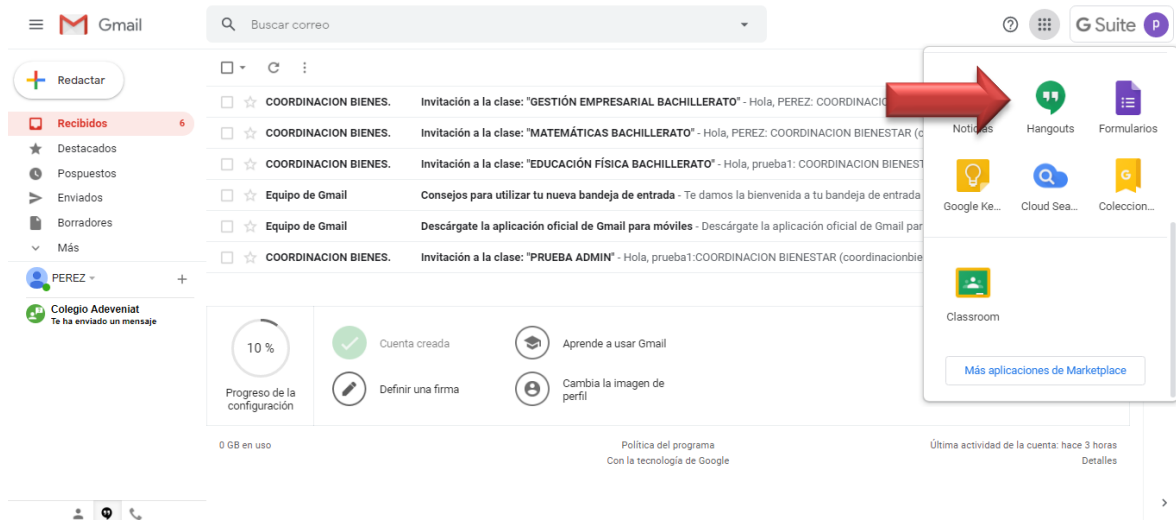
Gmail

Buscar correo

G Suite

Redactar

Recibidos 6
Destacados
Pospuestos
Enviados
Borradores
Más

PEREZ

Colegio Adeveniat
Te ha enviado un mensaje

COORDINACION BIENES. Invitación a la clase: "GESTIÓN EMPRESARIAL BACHILLERATO" - Hola, PEREZ: COORDINAC
COORDINACION BIENES. Invitación a la clase: "MATEMÁTICAS BACHILLERATO" - Hola, PEREZ: COORDINACION BIENESTAR (c
COORDINACION BIENES. Invitación a la clase: "EDUCACIÓN FÍSICA BACHILLERATO" - Hola, prueba1: COORDINACION BIENES
Equipo de Gmail Consejos para utilizar tu nueva bandeja de entrada - Te damos la bienvenida a tu bandeja de entrada
Equipo de Gmail Descárgate la aplicación oficial de Gmail para móviles - Descárgate la aplicación oficial de Gmail par
COORDINACION BIENES. Invitación a la clase: "PRUEBA ADMIN" - Hola, prueba1:COORDINACION BIENESTAR (coordinacionbie

10 %
Progreso de la configuración

Cuenta creada
Definir una firma
Aprende a usar Gmail
Cambia la imagen de perfil

0 GB en uso
Política del programa
Con la tecnología de Google
Última actividad de la cuenta: hace 3 horas
Detalles

Noticias
Hangouts
Formularios
Google Ke...
Cloud Sea...
Coleccion...
Classroom

Más aplicaciones de Marketplace